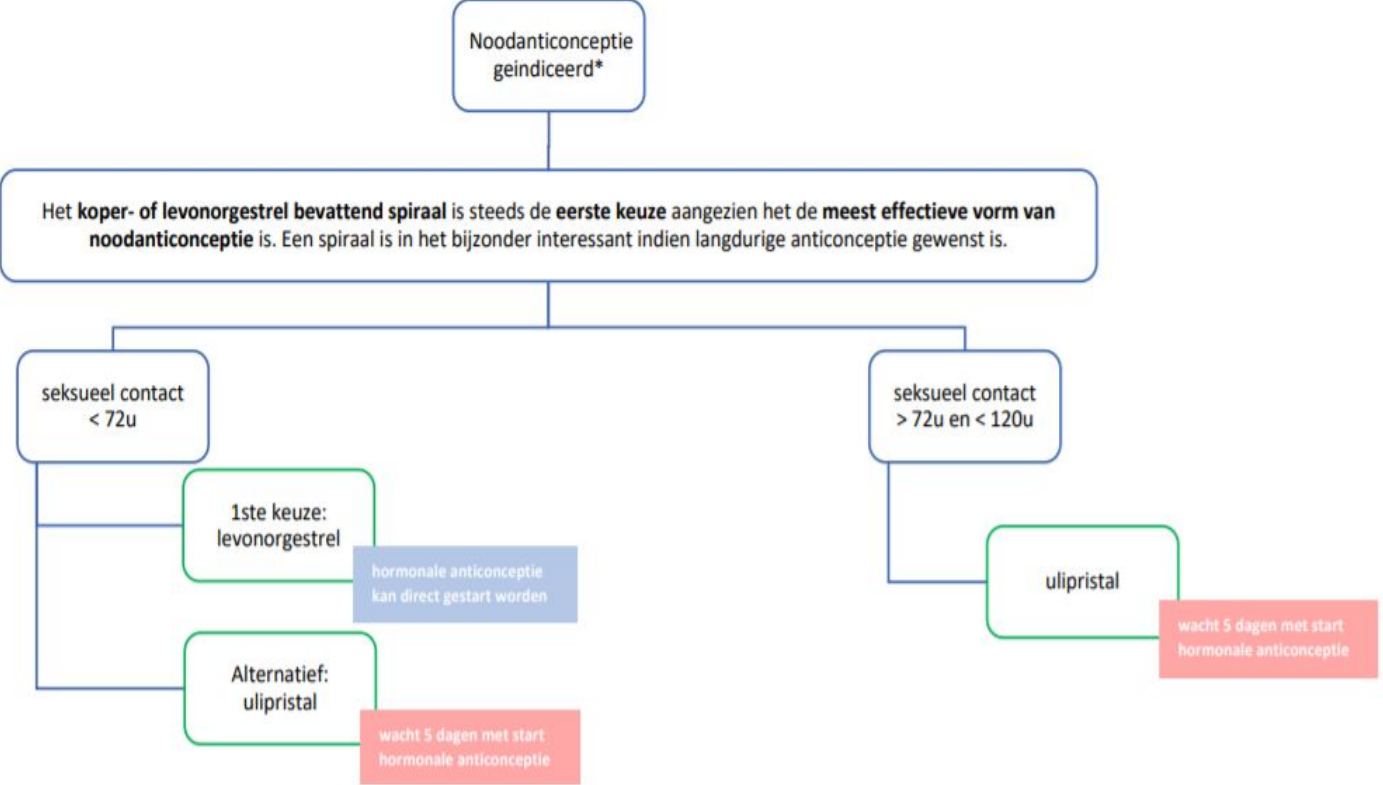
Noodanticonceptie geindiceerd*

Het koper- of levonorgestrel bevattend spiraal is steeds de eerste keuze aangezien het de meest effectieve vorm van noodanticonceptie is. Een spiraal is in het bijzonder interessant indien langdurige anticonceptie gewenst is.

seksueel contact < 72u

1ste keuze: levonorgestrel

hormonale anticonceptie kan direct gestart worden

Alternatief: ulipristal

wacht 5 dagen met start hormonale anticonceptie

seksueel contact > 72u en < 120u

ulipristal

wacht 5 dagen met start hormonale anticonceptie